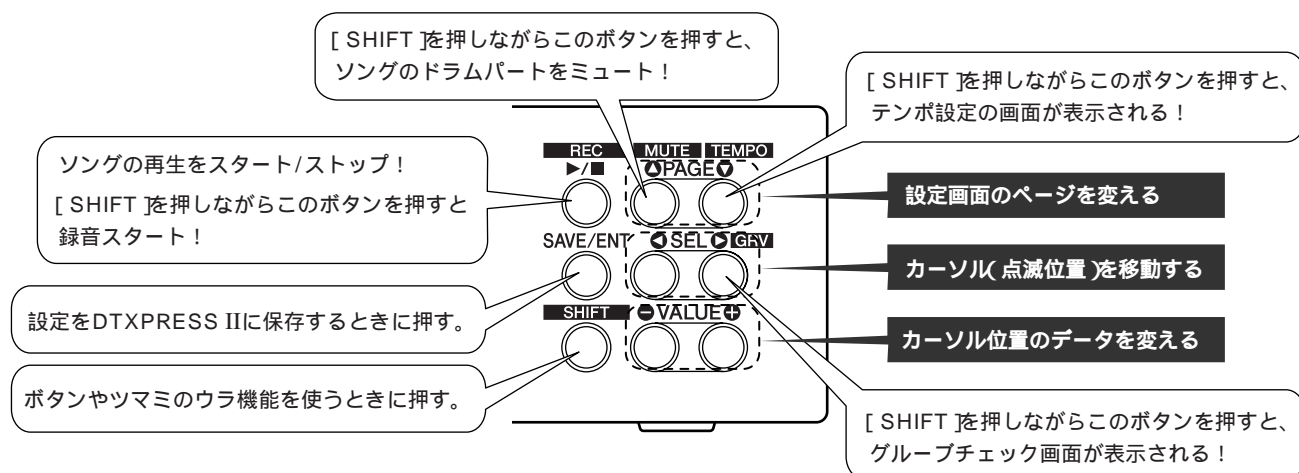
[ SHIFT ]を押しながらこのボタンを押すと、ソングのドラムパートをミュート！

[ SHIFT ]を押しながらこのボタンを押すと、テンポ設定の画面が表示される！

ソングの再生をスタート/ストップ！
[ SHIFT ]を押しながらこのボタンを押すと録音スタート！

REC
►/■

MUTE TEMPO
PAGE

設定画面のページを変える

SAVE/ENT

SEL GRV

カーソル( 点滅位置 )を移動する

設定をDTXPRESS IIに保存するときに押す。

SHIFT

VALUE

カーソル位置のデータを変える

ボタンやツマミのウラ機能を使うときに押す。

[ SHIFT ]を押しながらこのボタンを押すと、グループチェック画面が表示される！